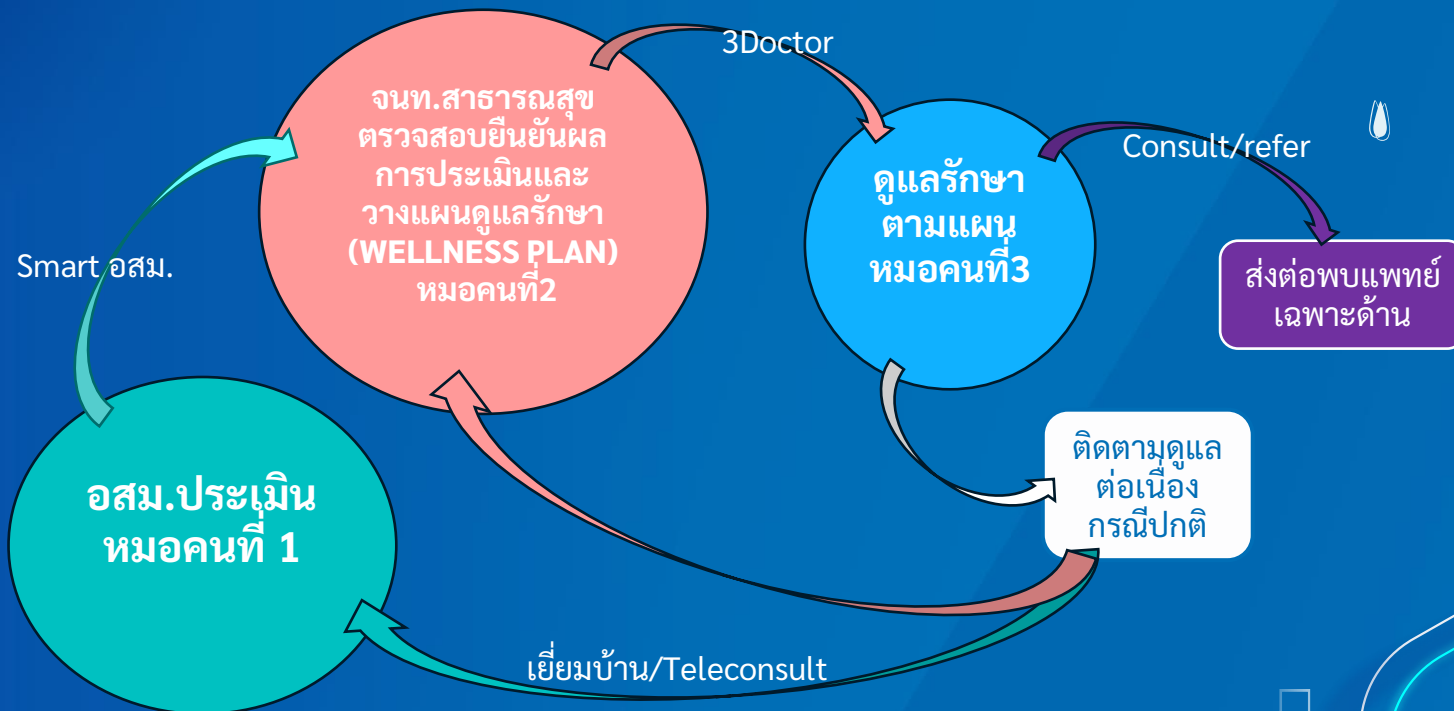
3Doctor

จนท.สาธารณสุข ตรวจสอบยืนยันผล การประเมินและ วางแผนดูแลรักษา (WELLNESS PLAN) หมอคนที่2

Consult/refer

ดูแลรักษา ตามแผน หมอคนที่3

Smart อสม.

ส่งต่อพบแพทย์ เฉพาะด้าน

ติดตามดูแล ต่อเนื่อง กรณีปกติ

อสม.ประเมิน หมอคนที่ 1

เยี่ยมบ้าน/Teleconsult